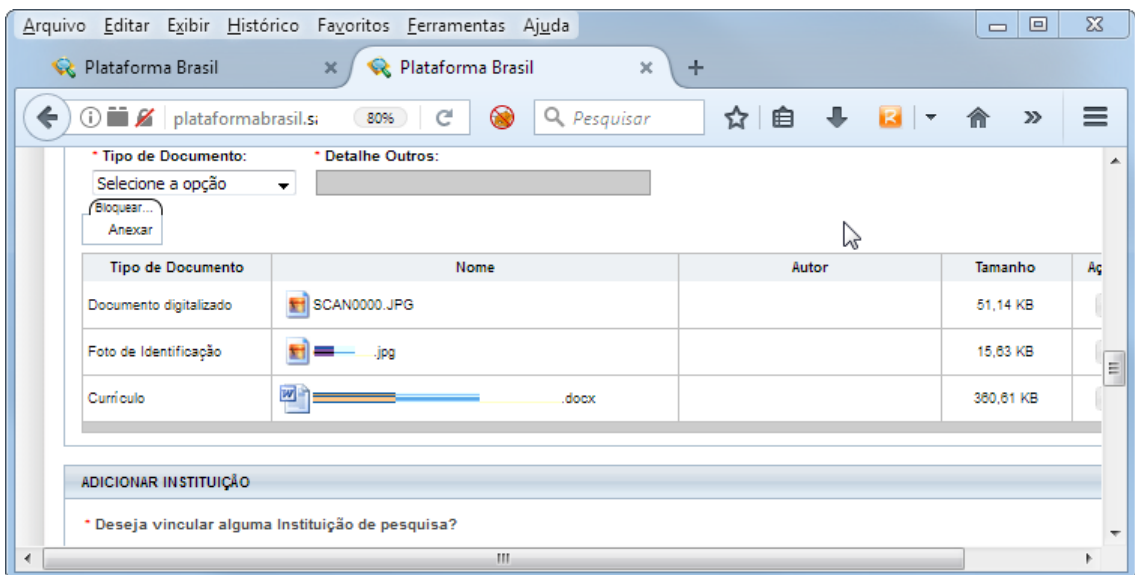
Arquivo Editar Exibir Histórico Favoritos Ferramentas Ajuda

Plataforma Brasil
Plataforma Brasil
+

plataformabrasil.s 80% Pesquisar

* Tipo de Documento:
* Detalhe Outros:
Selecione a opção
Bloquear...
Anexar

| Tipo de Documento | Nome | Autor | Tamanho | Aç |
|---|---|---|---|---|
| Documento digitalizado | SCAN0000.JPG | | 51,14 KB | |
| Foto de Identificação | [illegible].jpg | | 15,63 KB | |
| Currículo | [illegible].docx | | 360,61 KB | |

ADICIONAR INSTITUIÇÃO

* Deseja vincular alguma Instituição de pesquisa?